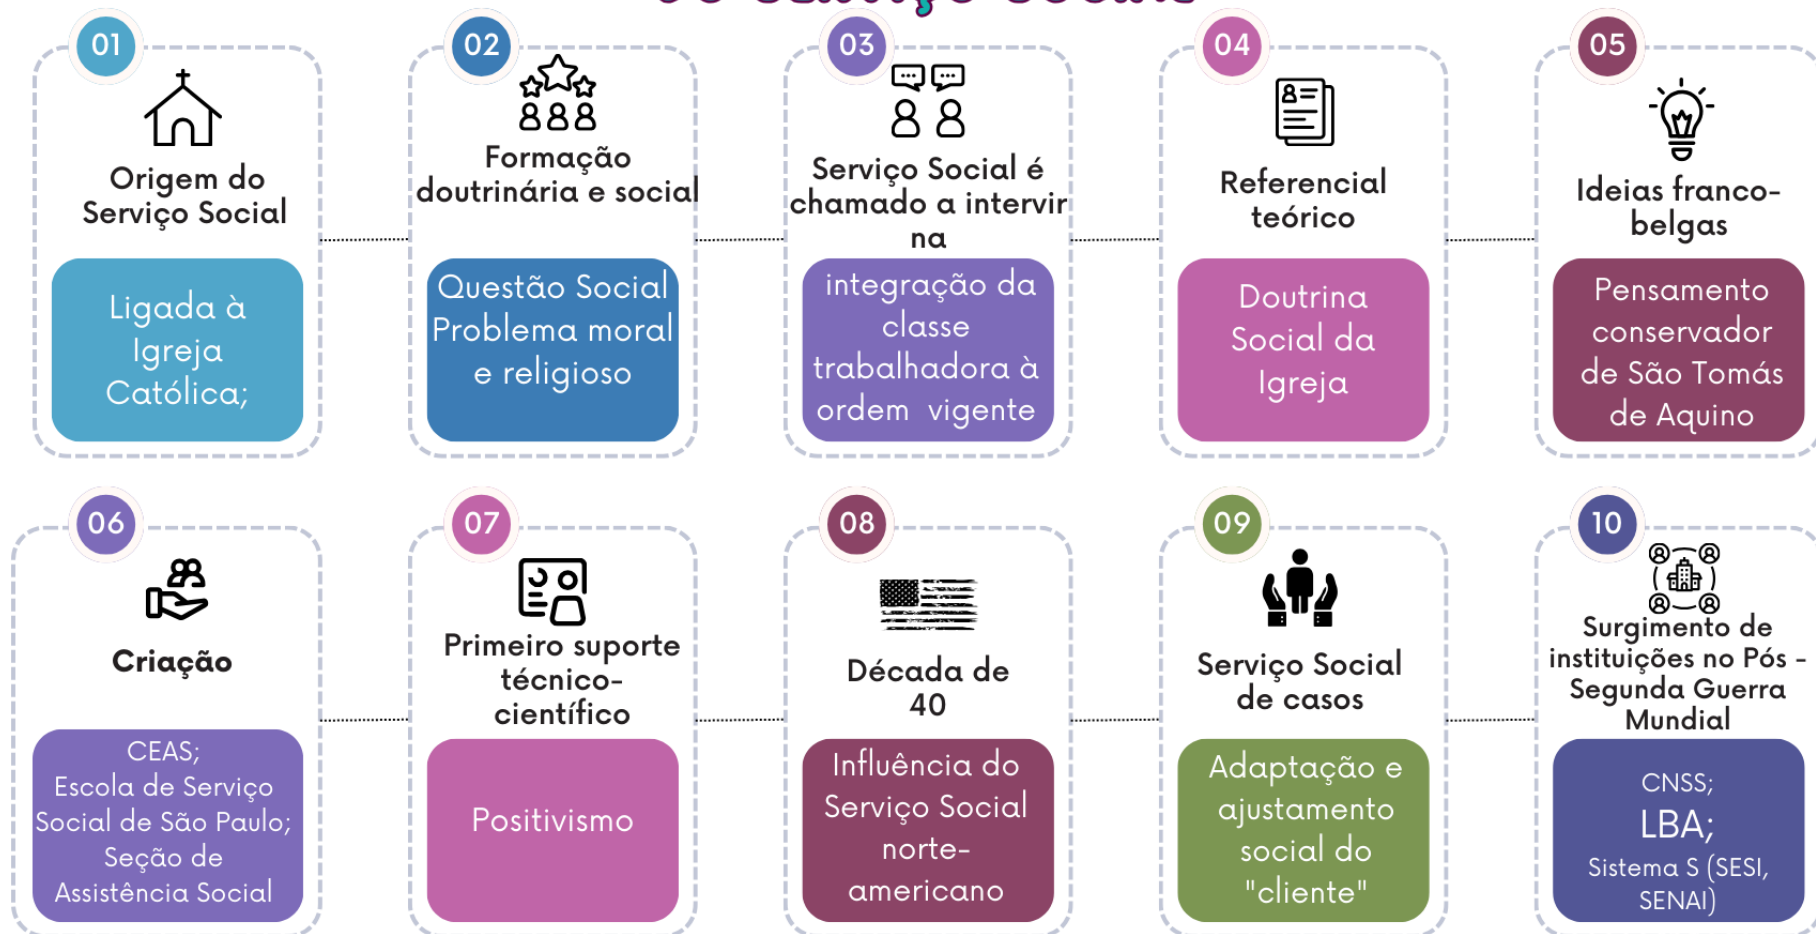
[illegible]

01
Origem do Serviço Social
Ligada à Igreja Católica;

02
Formação doutrinária e social
Questão Social Problema moral e religioso

03
Serviço Social é chamado a intervir na
integração da classe trabalhadora à ordem vigente

04
Referencial teórico
Doutrina Social da Igreja

05
Ideias franco-belgas
Pensamento conservador de São Tomás de Aquino

06
Criação
CEAS;
Escola de Serviço Social de São Paulo;
Seção de Assistência Social

07
Primeiro suporte técnico-científico
Positivismo

08
Década de 40
Influência do Serviço Social norte-americano

09
Serviço Social de casos
Adaptação e ajustamento social do "cliente"

10
Surgimento de instituições no Pós - Segunda Guerra Mundial
CNSS;
LBA;
Sistema S (SESI, SENAI)